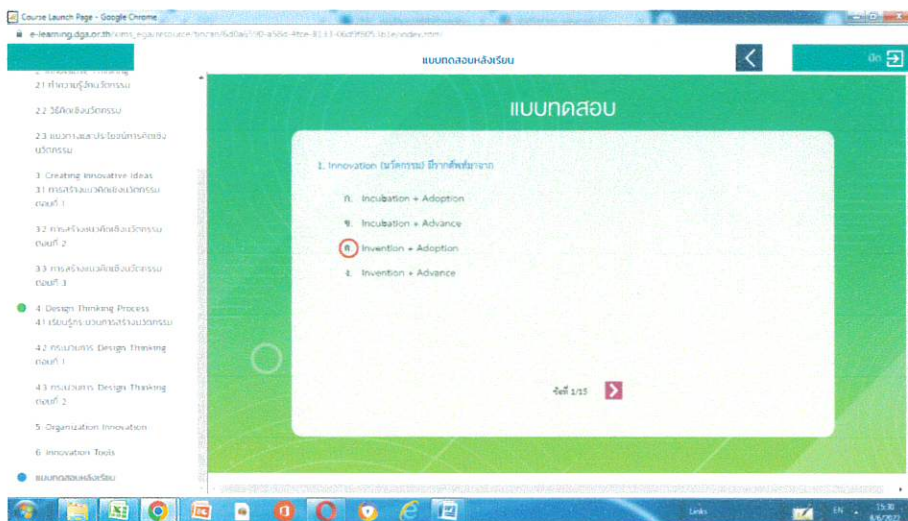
Course Launch Page - Google Chrome

e-learning.dga.or.th/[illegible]/index.html

แบบทดสอบหลังเรียน

ปิด

2.1 ที่มาของรูปแบบนวัตกรรม

2.2 วิธีคิดเชิงนวัตกรรม

2.3 แนวทางและประโยชน์การคิดเชิงนวัตกรรม

3. Creating Innovative Ideas
3.1 การสร้างแนวคิดเชิงนวัตกรรม ตอนที่ 1

3.2 การสร้างแนวคิดเชิงนวัตกรรม ตอนที่ 2

3.3 การสร้างแนวคิดเชิงนวัตกรรม ตอนที่ 3

4. Design Thinking Process
4.1 เรียนรู้กระบวนการสร้างนวัตกรรม

4.2 กระบวนการ Design Thinking ตอนที่ 1

4.3 กระบวนการ Design Thinking ตอนที่ 2

5. Organization Innovation

6. Innovation Tools

แบบทดสอบหลังเรียน

แบบทดสอบ

1. Innovation (นวัตกรรม) มีรากศัพท์มาจาก

ก. Incubation + Adoption

ข. Incubation + Advance

ค. Invention + Adoption

ง. Invention + Advance

ข้อที่ 1/15

Links

EN

15:30
8/6/2022